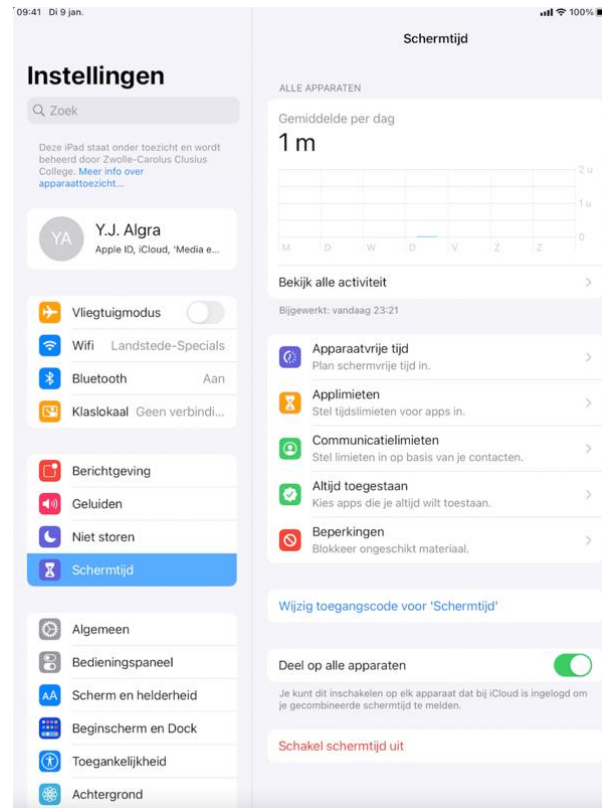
09:41 Di 9 jan.

100%

Instellingen

Zoek

Deze iPad staat onder toezicht en wordt beheerd door Zwolle-Carolus Clusius College. Meer info over apparaattoezicht...

YA

Y.J. Algra

Apple ID, iCloud, 'Media e...

Vliegtuigmodus

Wifi Landstede-Specials

Bluetooth Aan

Klaslokaal Geen verbindi...

Berichtgeving

Geluiden

Niet storen

Schermtijd

Algemeen

Bedieningspaneel

Scherm en helderheid

Beginscherm en Dock

Toegankelijkheid

Achtergrond

Schermtijd

ALLE APPARATEN

Gemiddelde per dag

1 m

2 u

1 u

0

M D W D V Z Z

Bekijk alle activiteit

Bijgewerkt: vandaag 23:21

Apparaatvrije tijd

Plan schermvrije tijd in.

Applimieten

Stel tijdslimieten voor apps in.

Communicatielimieten

Stel limieten in op basis van je contacten.

Altijd toegestaan

Kies apps die je altijd wilt toestaan.

Beperkingen

Blokkeer ongeschikt materiaal.

Wijzig toegangscode voor 'Schermtijd'

Deel op alle apparaten

Je kunt dit inschakelen op elk apparaat dat bij iCloud is ingelogd om je gecombineerde schermtijd te melden.

Schakel schermtijd uit